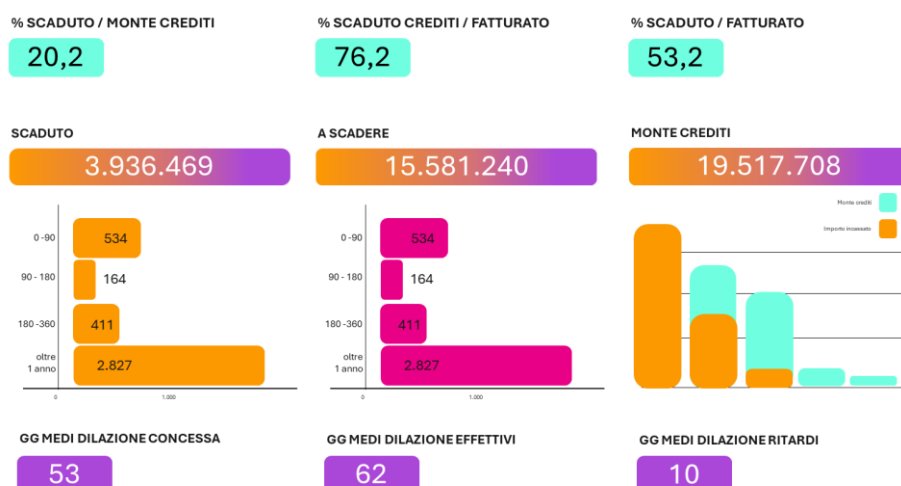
% SCADUTO / MONTE CREDITI

20,2

% SCADUTO CREDITI / FATTURATO

76,2

% SCADUTO / FATTURATO

53,2

SCADUTO

3.936.469

0-90
534
90 - 180
164
180 -360
411
oltre 1 anno
2.827
0
1.000

A SCADERE

15.581.240

0-90
534
90 - 180
164
180 -360
411
oltre 1 anno
2.827
0
1.000

MONTE CREDITI

19.517.708

Monte crediti
Importo incassato

GG MEDI DILAZIONE CONCESSA

53

GG MEDI DILAZIONE EFFETTIVI

62

GG MEDI DILAZIONE RITARDI

10